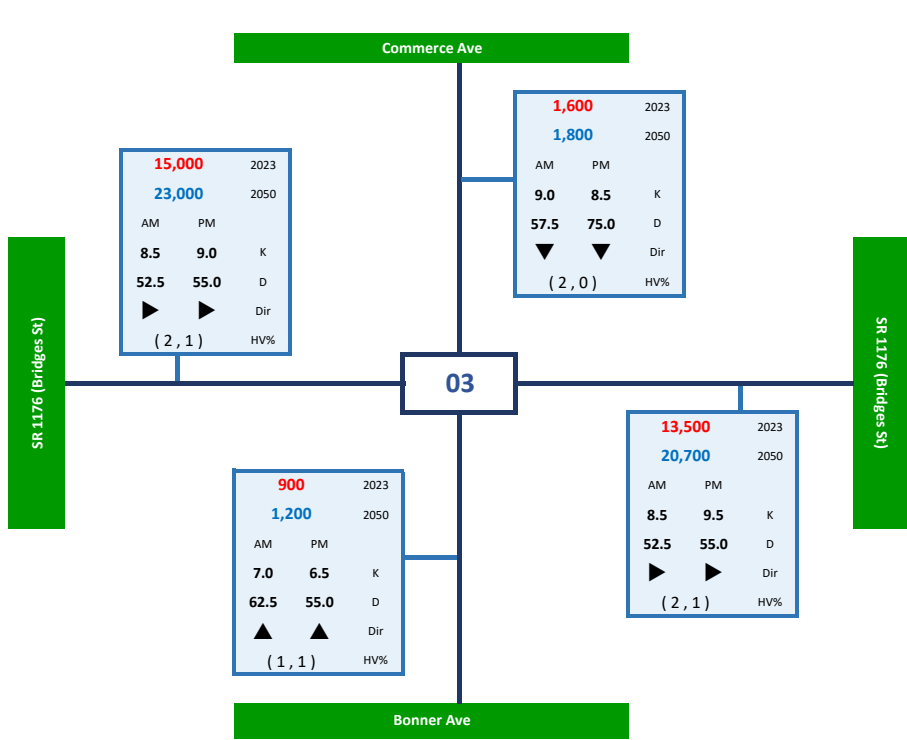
Commerce Ave

15,000 2023
23,000 2050
AM PM
8.5 9.0 K
52.5 55.0 D
▶ ▶ Dir
( 2 , 1 ) HV%

1,600 2023
1,800 2050
AM PM
9.0 8.5 K
57.5 75.0 D
▼ ▼ Dir
( 2 , 0 ) HV%

SR 1176 (Bridges St)

03

SR 1176 (Bridges St)

13,500 2023
20,700 2050
AM PM
8.5 9.5 K
52.5 55.0 D
▶ ▶ Dir
( 2 , 1 ) HV%

900 2023
1,200 2050
AM PM
7.0 6.5 K
62.5 55.0 D
▲ ▲ Dir
( 1 , 1 ) HV%

Bonner Ave